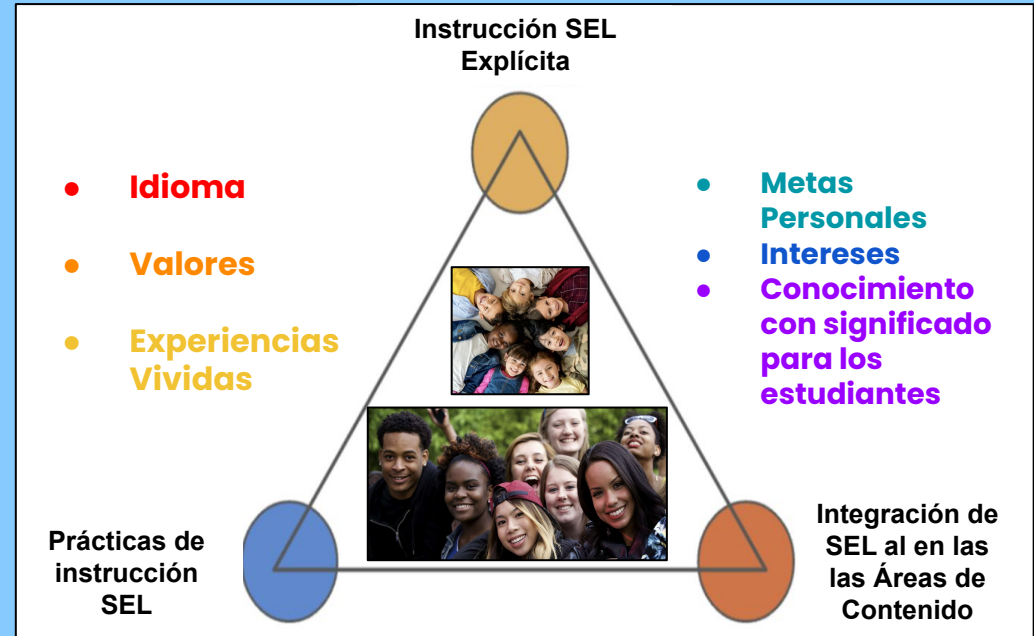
Instrucción SEL Explícita

- Idioma
- Valores
- Experiencias Vividas

- Metas Personales
- Intereses
- Conocimiento con significado para los estudiantes

Prácticas de instrucción SEL

Integración de SEL al en las las Áreas de Contenido